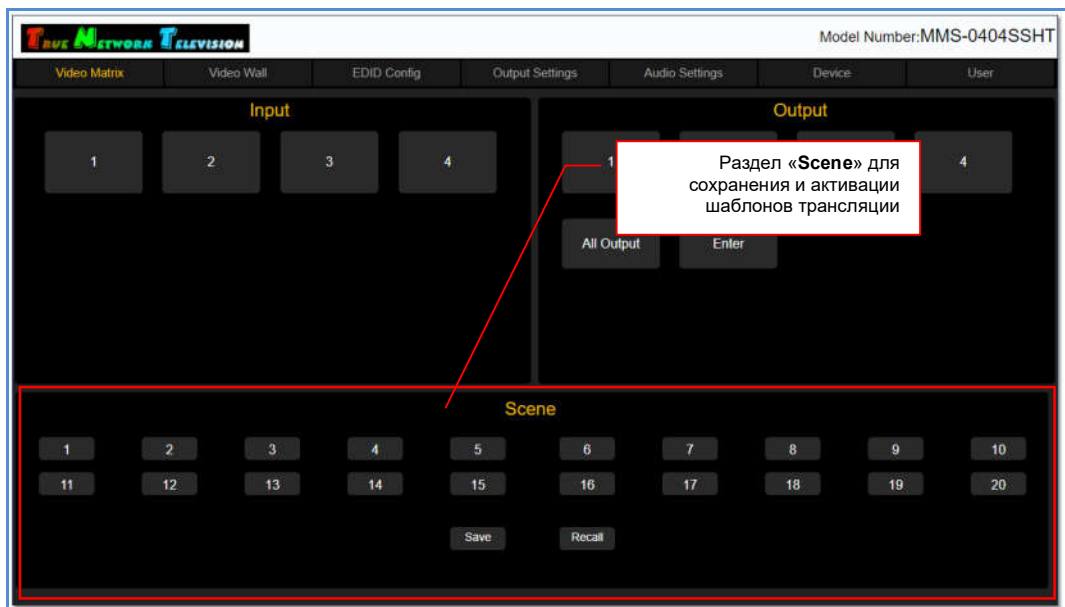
True Network Television

Model Number:MMS-0404SSHT

Video Matrix
Video Wall
EDID Config
Output Settings
Audio Settings
Device
User

Input

1
2
3
4

Output

1
4

Раздел «**Scene**» для сохранения и активации шаблонов трансляции

All Output
Enter

Scene

1
2
3
4
5
6
7
8
9
10
11
12
13
14
15
16
17
18
19
20

Save
Recall